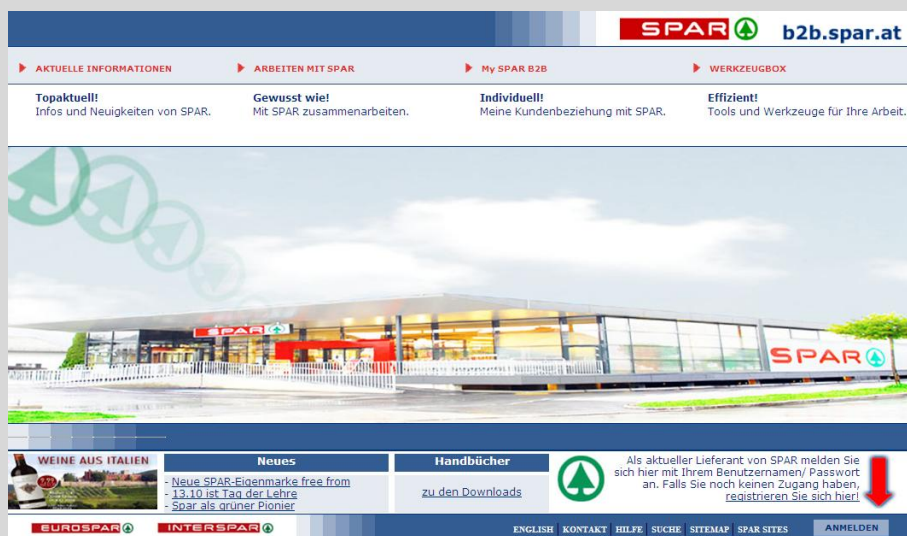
SPAR b2b.spar.at

AKTUELLE INFORMATIONEN
Topaktuell!
Infos und Neuigkeiten von SPAR.

ARBEITEN MIT SPAR
Gewusst wie!
Mit SPAR zusammenarbeiten.

My SPAR B2B
Individuell!
Meine Kundenbeziehung mit SPAR.

WERKZEUGBOX
Effizient!
Tools und Werkzeuge für Ihre Arbeit.

SPAR

SPAR

WEINE AUS ITALIEN

Neues
- Neue SPAR-Eigenmarke free from
- 13.10 ist Tag der Lehre
- Spar als grüner Pionier

Handbücher
zu den Downloads

Als aktueller Lieferant von SPAR melden Sie sich hier mit Ihrem Benutzernamen/ Passwort an. Falls Sie noch keinen Zugang haben, registrieren Sie sich hier!

EUROSPAR INTERSPAR

ENGLISH KONTAKT HILFE SUCHE SITEMAP SPAR SITES ANMELDEN